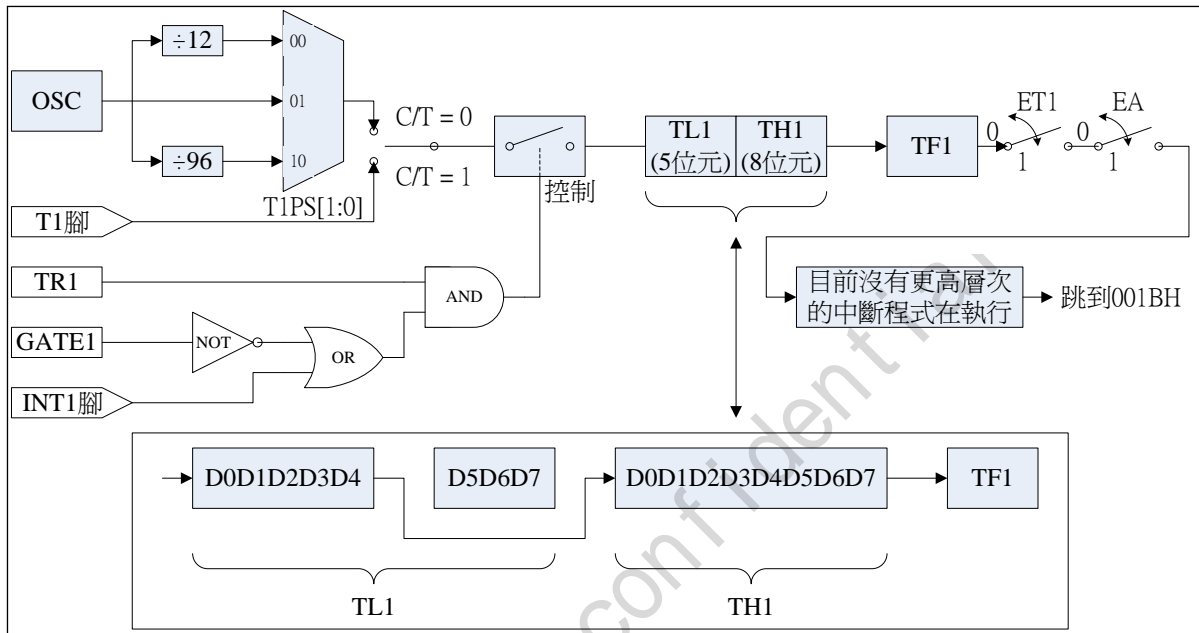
÷12
00
OSC
01
÷96
10
T1PS[1:0]
T1腳
C/T = 0
C/T = 1
控制
TL1 (5位元)
TH1 (8位元)
TF1
ET1
0
1
EA
0
1
TR1
AND
GATE1
NOT
OR
INT1腳
目前沒有更高層次的中斷程式在執行
跳到001BH
D0D1D2D3D4
D5D6D7
D0D1D2D3D4D5D6D7
TF1
TL1
TH1
confident